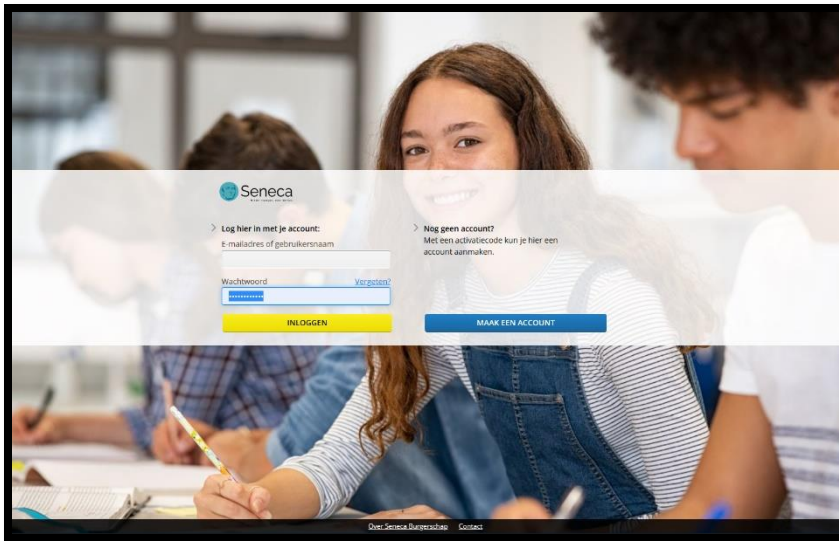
Seneca

Log hier in met je account:
E-mailadres of gebruikersnaam

Wachtwoord
Vergeten?

INLOGGEN

Nog geen account?
Met een activatiecode kun je hier een account aanmaken.

MAAK EEN ACCOUNT

Over Seneca Burgerschap Contact